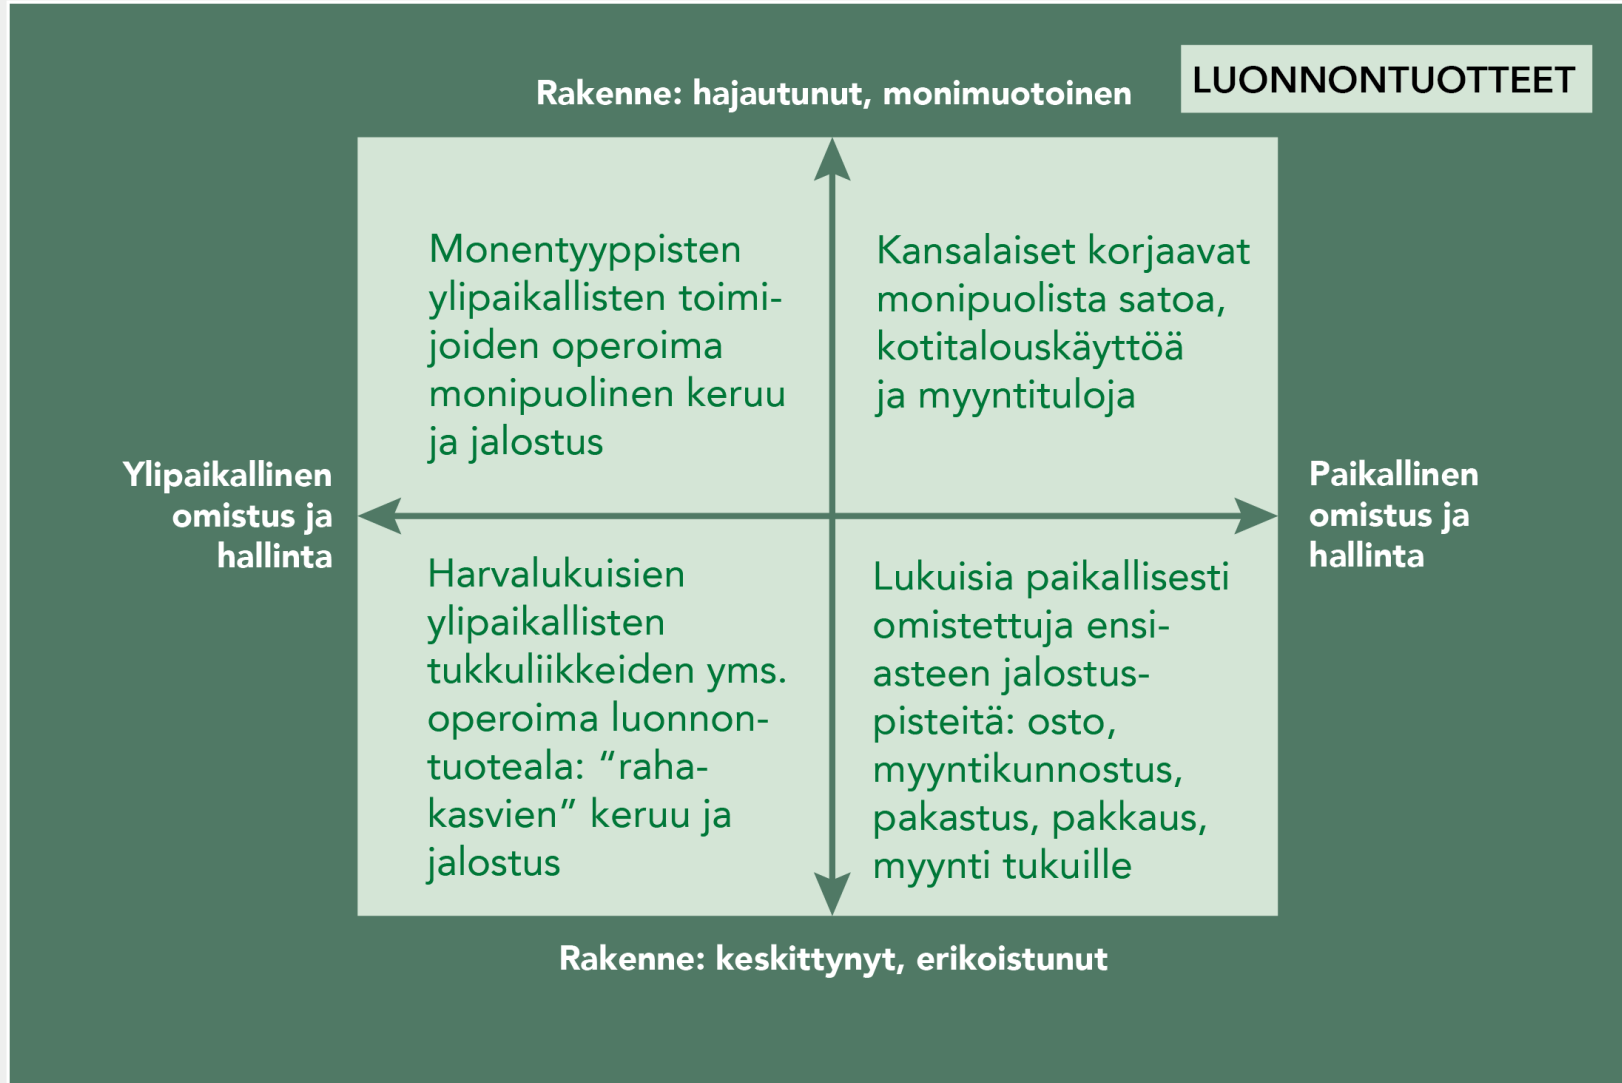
LUONNONTUOTTEET

Rakenne: hajautunut, monimuotoinen

Monentyyppisten ylipaikallisten toimijoiden operoima monipuolinen keruu ja jalostus

Kansalaiset korjaavat monipuolista satoa, kotitalouskäyttöä ja myyntituloja

Ylipaikallinen omistus ja hallinta

Paikallinen omistus ja hallinta

Harvalukuisien ylipaikallisten tukkuliikkeiden yms. operoima luonnontuoteala: ”rahakasvien” keruu ja jalostus

Lukuisia paikallisesti omistettuja ensiasteen jalostuspisteitä: osto, myyntikunnostus, pakastus, pakkaus, myynti tukuille

Rakenne: keskittynyt, erikoistunut